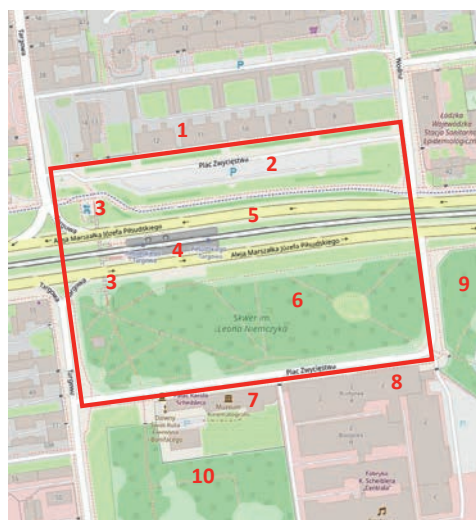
Targowa
Wólczańska
Łódzka Wojewódzka Stacja Sanitarno-Epidemiologiczna
1
Plac Zwycięstwa
2
P
P
3
5
Aleja Marszałka Józefa Piłsudskiego
4
Łódź Fabryczna
Aleja Marszałka Józefa Piłsudskiego
3
6
Skwer im. Leona Niemczyka
9
Plac Zwycięstwa
8
Dom Karola Scheiblera
Muzeum Kinematografii
7
Dawny Park Rafa Łowickiego
10
Fabryka K. Scheiblera „Księży Młyn”